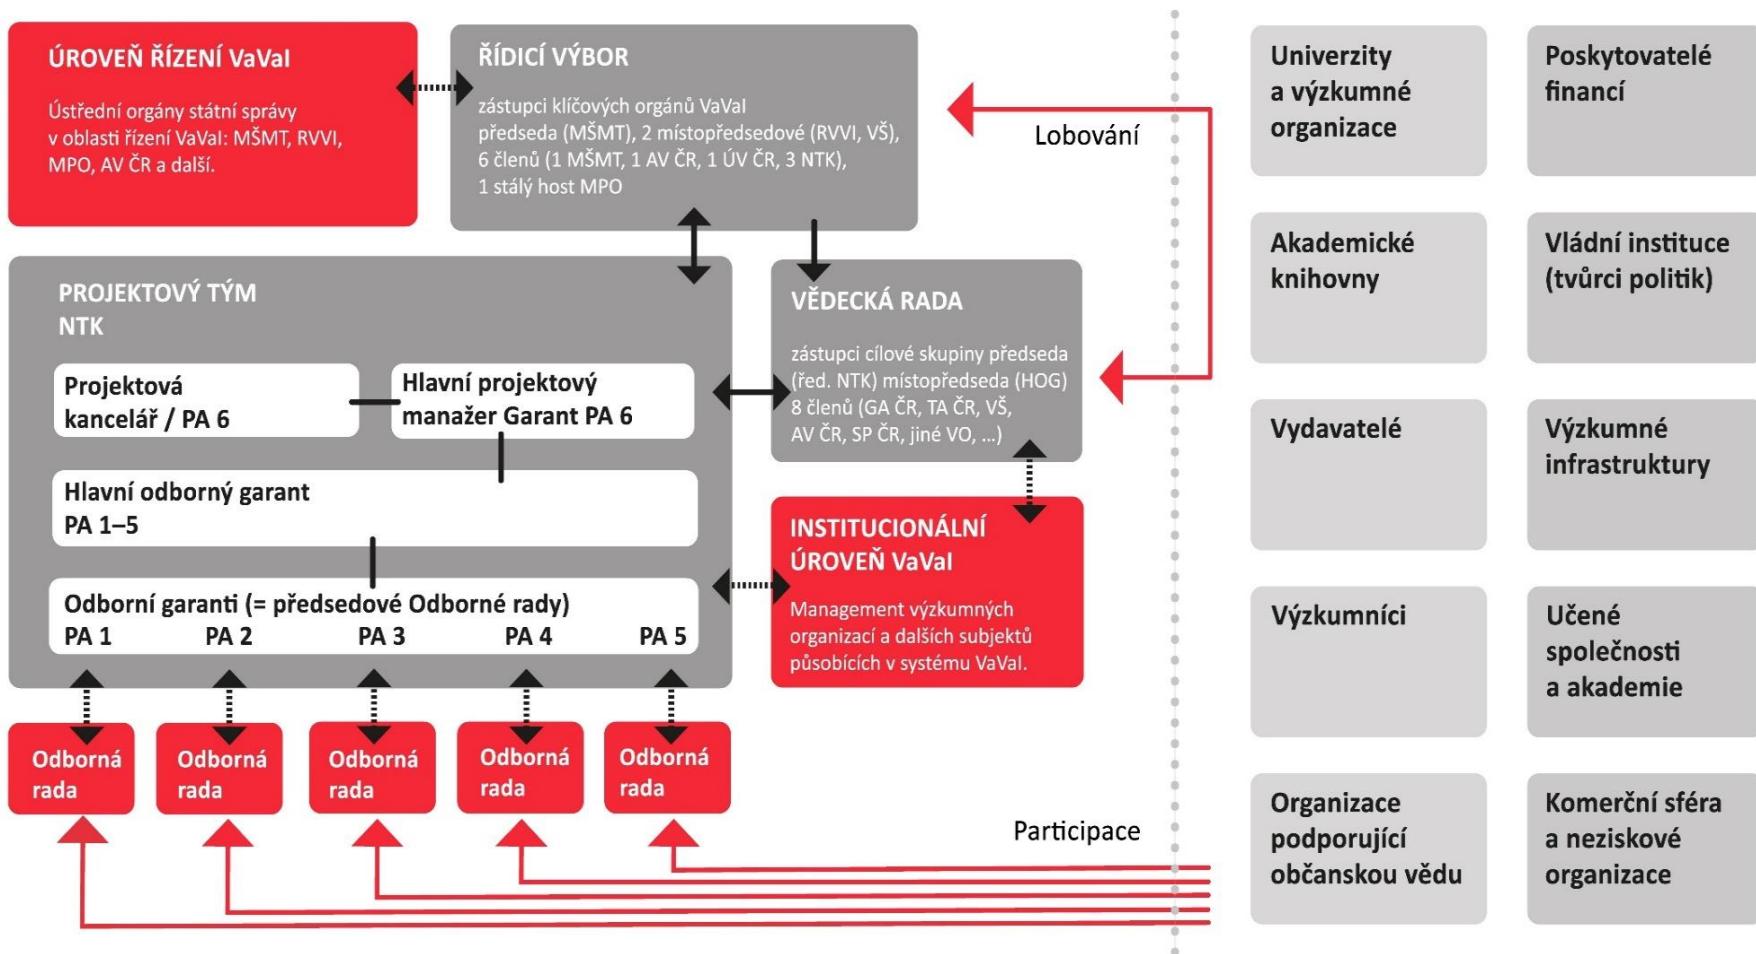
ÚROVEŇ ŘÍZENÍ VaVaI

Ústřední orgány státní správy v oblasti řízení VaVaI: MŠMT, RVVI, MPO, AV ČR a další.

ŘÍDICÍ VÝBOR

zástupci klíčových orgánů VaVaI
předseda (MŠMT), 2 místopředsedové (RVVI, VŠ),
6 členů (1 MŠMT, 1 AV ČR, 1 ÚV ČR, 3 NTK),
1 stálý host MPO

Lobování

PROJEKTOVÝ TÝM NTK

Projektová kancelář / PA 6

Hlavní projektový manažer Garant PA 6

Hlavní odborný garant PA 1–5

Odborní garanti (= předsedové Odborné rady)
PA 1 PA 2 PA 3 PA 4 PA 5

VĚDECKÁ RADA

zástupci cílové skupiny předseda (řed. NTK) místopředseda (HOG) 8 členů (GA ČR, TA ČR, VŠ, AV ČR, SP ČR, jiné VO, ...)

INSTITUCIONÁLNÍ ÚROVEŇ VaVaI

Management výzkumných organizací a dalších subjektů působících v systému VaVaI.

Odborná rada

Odborná rada

Odborná rada

Odborná rada

Odborná rada

Participace

Univerzity a výzkumné organizace

Poskytovatelé financí

Akademické knihovny

Vládní instituce (tvůrci politik)

Vydavatelé

Výzkumné infrastruktury

Výzkumníci

Učené společnosti a akademie

Organizace podporující občanskou vědu

Komerční sféra a neziskové organizace